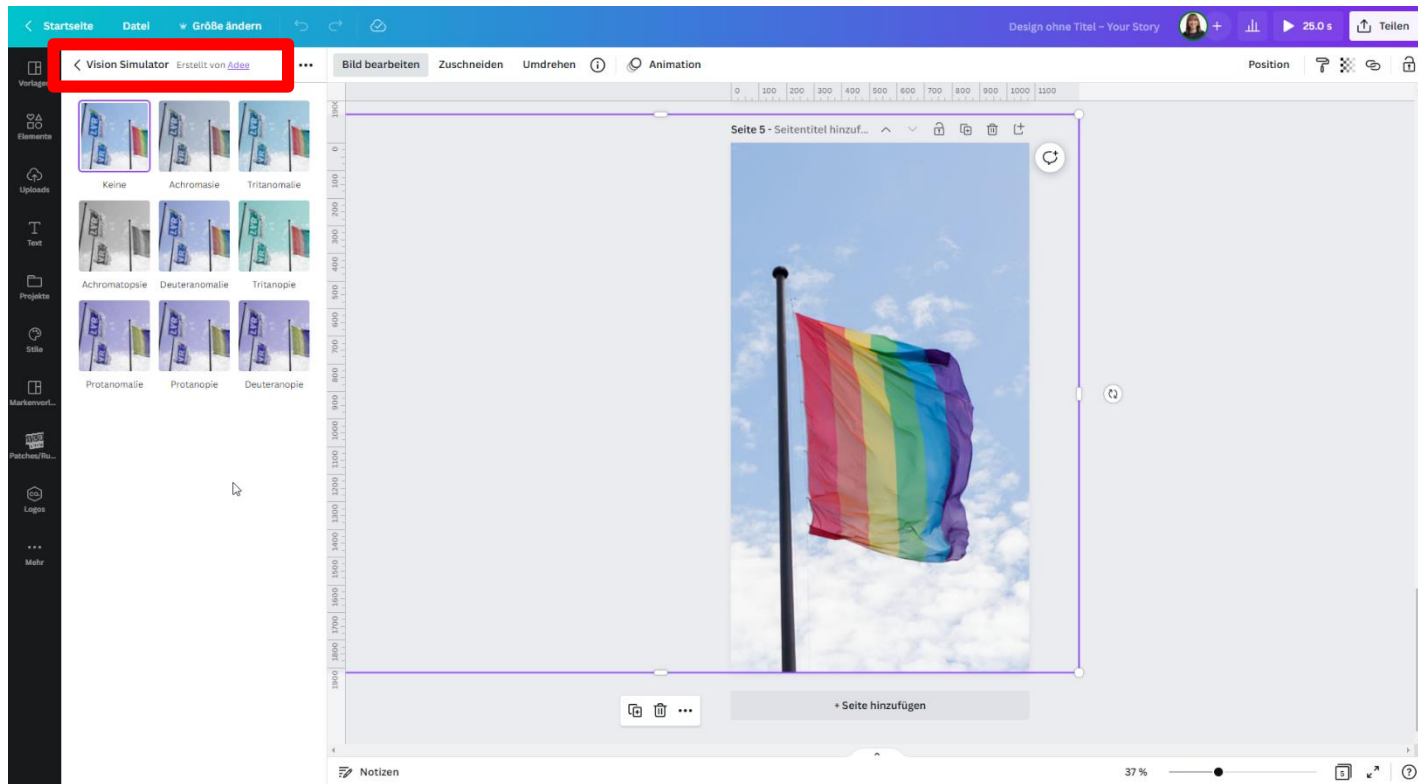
< Startseite Datei Größe ändern

Design ohne Titel – Your Story + 25.0 s Teilen

Vorlagen
Elemente
Uploads
Text
Projekte
Stile
Markenvorl...
Patches/Ru...
Logos
Mehr

< Vision Simulator Erstellt von Adee ...

Keine Achromasie Tritanomalie
Achromatopsie Deuteranomalie Tritanopie
Protanomalie Protanopie Deuteranopie

Bild bearbeiten Zuschneiden Umdrehen Animation Position

0 100 200 300 400 500 600 700 800 900 1000 1100

Seite 5 - Seitentitel hinzuf...

+ Seite hinzufügen

Notizen

37 %